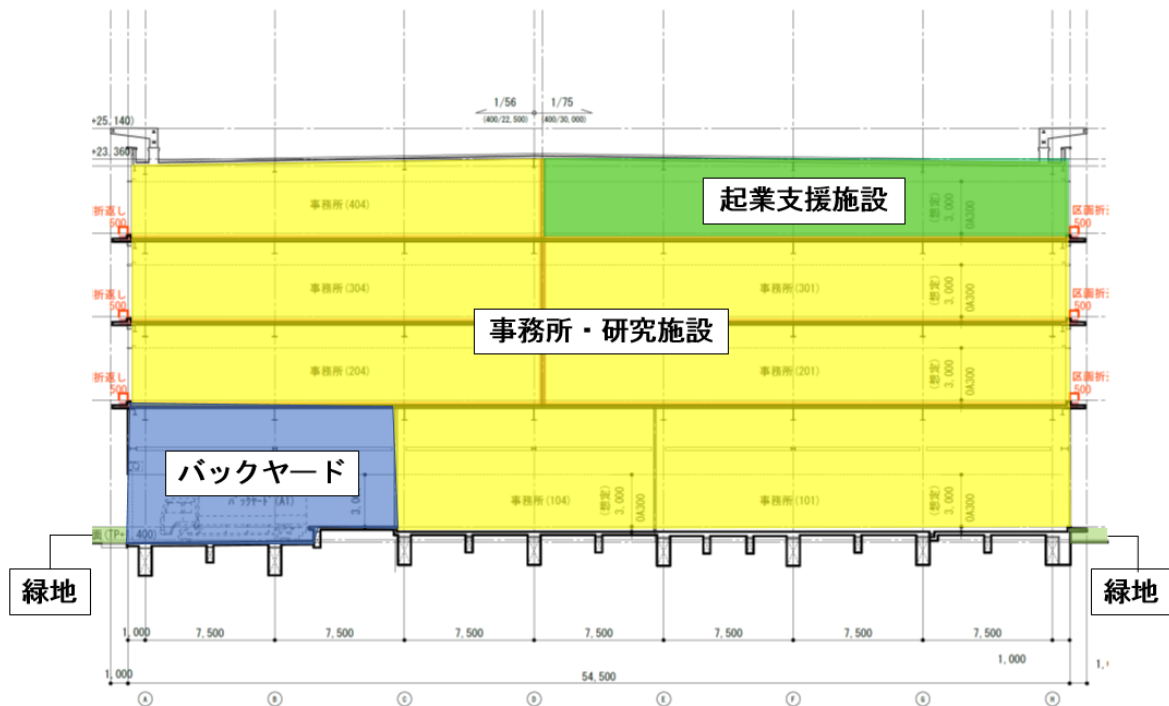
1/56
(400/22,500)
1/75
(400/30,000)

+25,140
+23,360

起業支援施設

事務所(404)

折返し
500

(想定)
3,000
OA300

区画折返

事務所(304)

事務所(301)

折返し
500

(想定)
3,000
OA300

区画折返

事務所・研究施設

事務所(204)

事務所(201)

折返し
500

(想定)
3,000
OA300

区画折返

バックヤード

バックヤード(A1)

事務所(104)

(想定)
3,000
OA300

事務所(101)

(想定)
3,000
OA300

面(TP+ 400)

緑地

緑地

1,000
7,500
7,500
7,500
7,500
7,500
7,500
7,500
1,000
1,000
54,500
1,
A
B
C
D
E
F
G
H